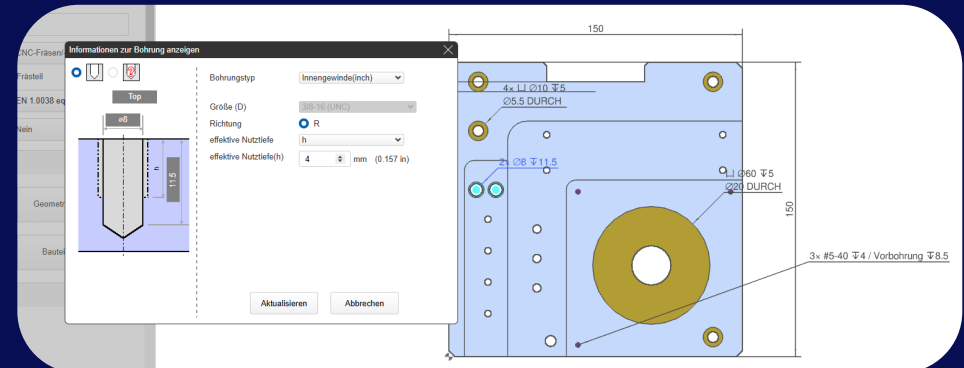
CNC-Fräsen
Frästeil
EN 1.0038 eq
Nein
Geometr
Bautei

Informationen zur Bohrung anzeigen

Top
⌀8
h
11.5

Bohrungstyp
Innengewinde(inch)
Größe (D)
3/8-16 (UNC)
Richtung
R
effektive Nutztiefe
h
effektive Nutztiefe(h)
4
mm
(0.157 in)

Aktualisieren
Abbrechen

150
4× ⌴ ⌀10 ↧5
⌀5.5 DURCH
2× ⌀8 ↧11.5
⌴ ⌀60 ↧5
⌀20 DURCH
150
3× #5-40 ↧4 / Vorbohrung ↧8.5